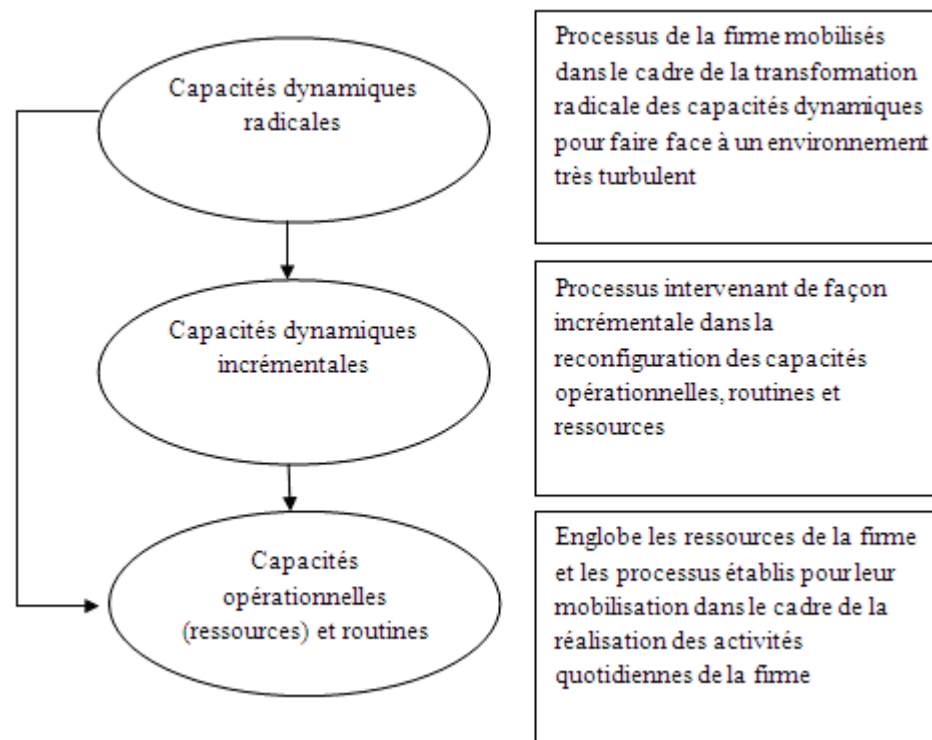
Capacités dynamiques radicales

Processus de la firme mobilisés dans le cadre de la transformation radicale des capacités dynamiques pour faire face à un environnement très turbulent

Capacités dynamiques incrémentales

Processus intervenant de façon incrémentale dans la reconfiguration des capacités opérationnelles, routines et ressources

Capacités opérationnelles (ressources) et routines

Englobe les ressources de la firme et les processus établis pour leur mobilisation dans le cadre de la réalisation des activités quotidiennes de la firme